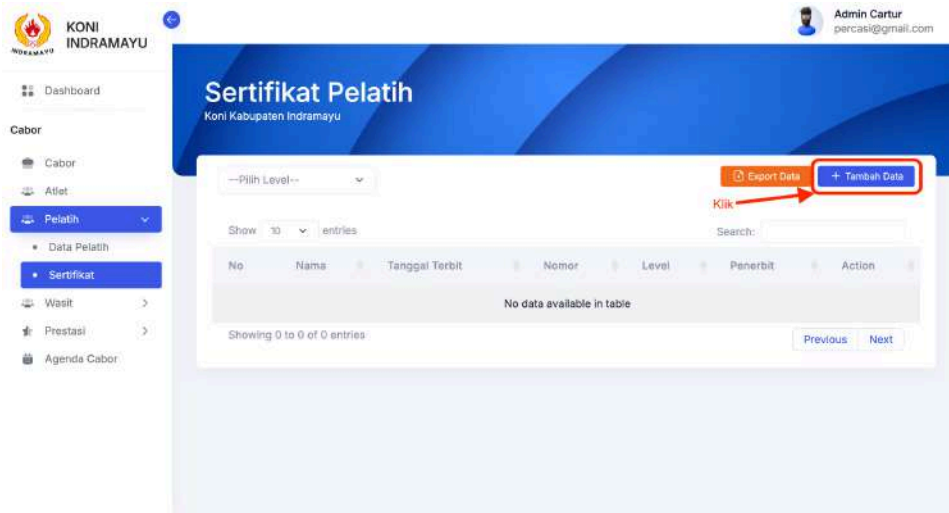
INDRAMAYU

KONI INDRAMAYU

Admin Cartur
percasi@gmail.com

Dashboard

Cabor

Cabor

Atlet

Pelatih

Data Pelatih

Sertifikat

Wasit

Prestasi

Agenda Cabor

Sertifikat Pelatih

Koni Kabupaten Indramayu

--Pilih Level--

Export Data

+ Tambah Data

Klik

Show 10 entries

Search:

| No | Nama | Tanggal Terbit | Nomor | Level | Penerbit | Action |
|---|---|---|---|---|---|---|
| No data available in table | | | | | | |

Showing 0 to 0 of 0 entries

Previous Next